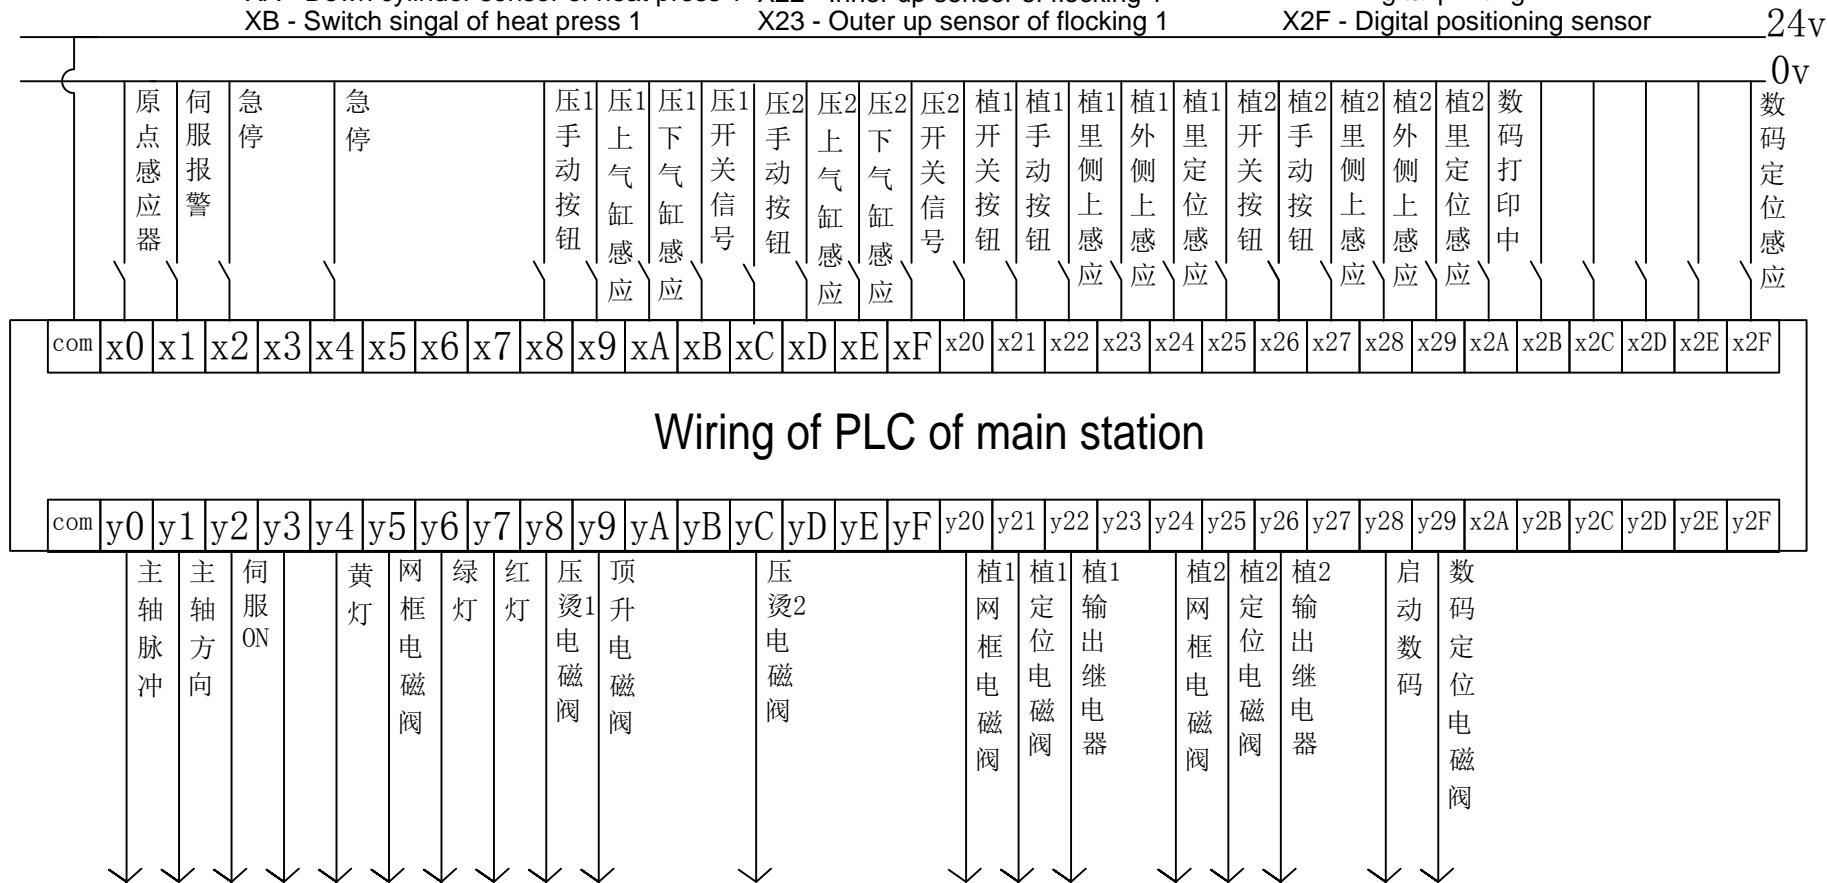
XB - Switch singal of heat press 1 X23 - Outer up sensor of flocking 1 X2F - Digital positioning sensor

24v

0v

原点感应器 伺服报警 急停 急停 压1手动按钮 压1上气缸感应 压1下气缸感应 压1开关信号 压2手动按钮 压2上气缸感应 压2下气缸感应 压2开关信号 植1开关按钮 植1手动按钮 植1里侧上感应 植1外侧上感应 植1里定位感应 植2开关按钮 植2手动按钮 植2里侧上感应 植2外侧上感应 植2里定位感应 数码打印中 数码定位感应

| com | x0 | x1 | x2 | x3 | x4 | x5 | x6 | x7 | x8 | x9 | xA | xB | xC | xD | xE | xF | x20 | x21 | x22 | x23 | x24 | x25 | x26 | x27 | x28 | x29 | x2A | x2B | x2C | x2D | x2E | x2F |
|---|---|---|---|---|---|---|---|---|---|---|---|---|---|---|---|---|---|---|---|---|---|---|---|---|---|---|---|---|---|---|---|---|

Wiring of PLC of main station

| com | y0 | y1 | y2 | y3 | y4 | y5 | y6 | y7 | y8 | y9 | yA | yB | yC | yD | yE | yF | y20 | y21 | y22 | y23 | y24 | y25 | y26 | y27 | y28 | y29 | x2A | y2B | y2C | y2D | y2E | y2F |
|---|---|---|---|---|---|---|---|---|---|---|---|---|---|---|---|---|---|---|---|---|---|---|---|---|---|---|---|---|---|---|---|---|

主轴脉冲 主轴方向 伺服ON 黄灯 网框电磁阀 绿灯 红灯 压烫1电磁阀 顶升电磁阀 压烫2电磁阀 植1网框电磁阀 植1定位电磁阀 植1输出继电器 植2网框电磁阀 植2定位电磁阀 植2输出继电器 启动数码 数码定位电磁阀